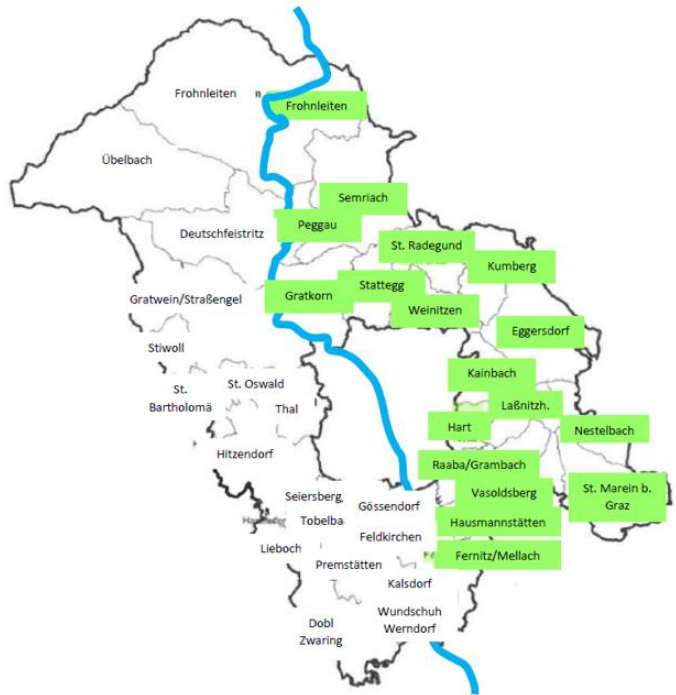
Frohnleiten
Frohnleiten
Übelbach
Semriach
Deutschfeistritz
Peggau
St. Radegund
Kumberg
Gratwein/Straßengel
Gratkorn
Stattegg
Weinitzen
Eggersdorf
Stiwoll
Kainbach
St. Bartholomä
St. Oswald
Thal
Laßnitzh.
Hart
Nestelbach
Hitzendorf
Raaba/Grambach
Seiersberg
Gössendorf
Vasoldsberg
St. Marein b. Graz
Tobelba
Hausmannstätten
Feldkirchen
Lieboch
Fernitz/Mellach
Premstätten
Kalsdorf
Dobl
Zwaring
Wundschuh
Werndorf